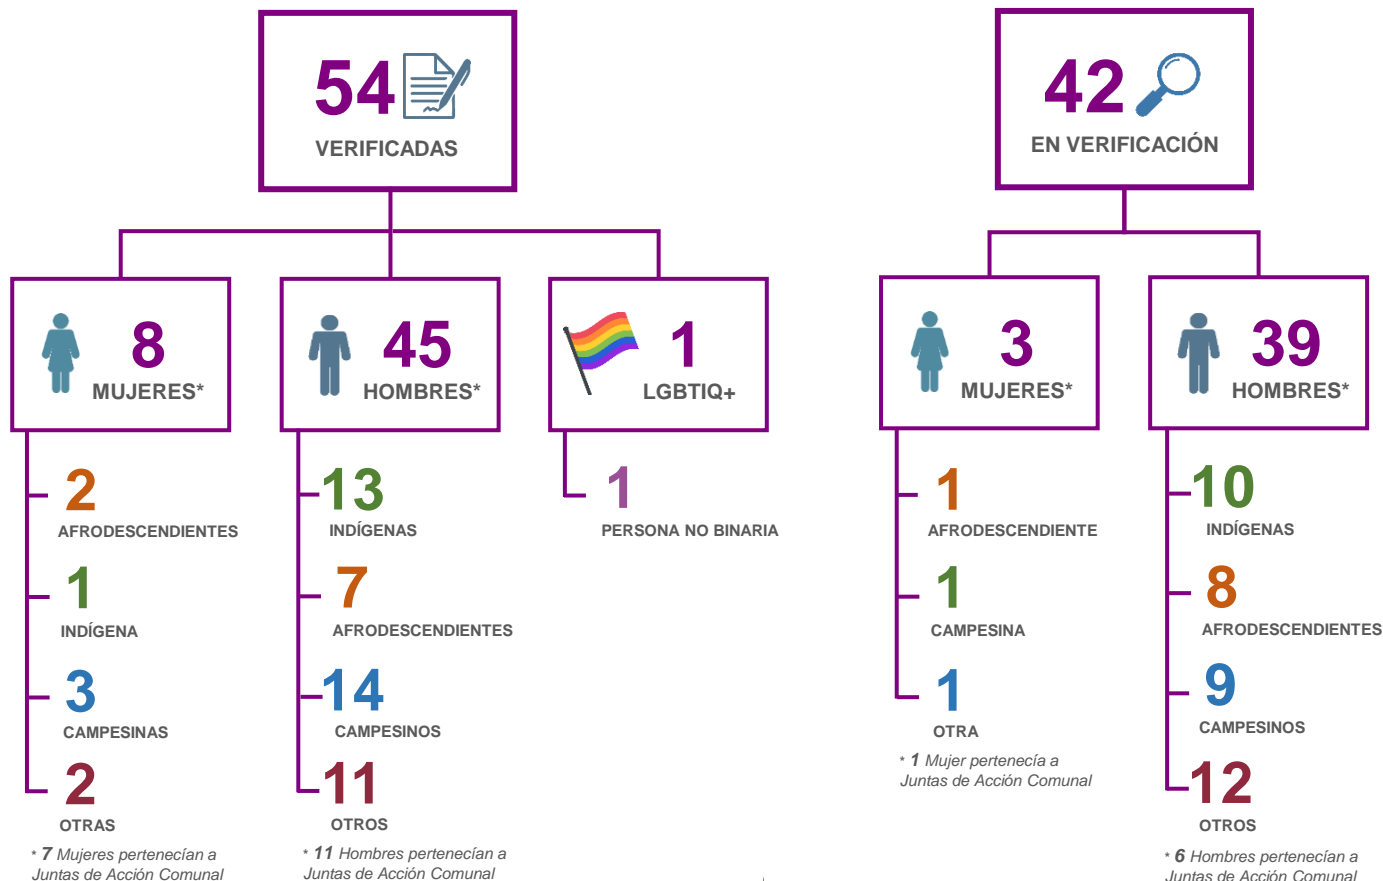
54
VERIFICADAS

8
MUJERES*

2
AFRODESCENDIENTES

1
INDÍGENA

3
CAMPESINAS

2
OTRAS

* 7 Mujeres pertenecían a Juntas de Acción Comunal

45
HOMBRES*

13
INDÍGENAS

7
AFRODESCENDIENTES

14
CAMPESINOS

11
OTROS

* 11 Hombres pertenecían a Juntas de Acción Comunal

1
LGBTIQ+

1
PERSONA NO BINARIA

42
EN VERIFICACIÓN

3
MUJERES*

1
AFRODESCENDIENTE

1
CAMPESINA

1
OTRA

* 1 Mujer pertenecía a Juntas de Acción Comunal

39
HOMBRES*

10
INDÍGENAS

8
AFRODESCENDIENTES

9
CAMPESINOS

12
OTROS

* 6 Hombres pertenecían a Juntas de Acción Comunal